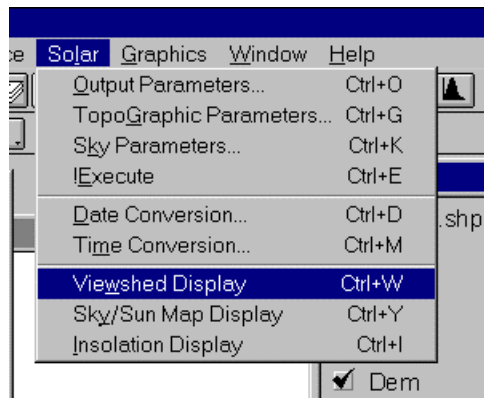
ce Solar Graphics Window Help

Output Parameters... Ctrl+O
TopoGraphic Parameters... Ctrl+G
Sky Parameters... Ctrl+K
!Execute Ctrl+E
Date Conversion... Ctrl+D
Time Conversion... Ctrl+M
Viewshed Display Ctrl+W
Sky/Sun Map Display Ctrl+Y
Insolation Display Ctrl+I

.shp
Dem